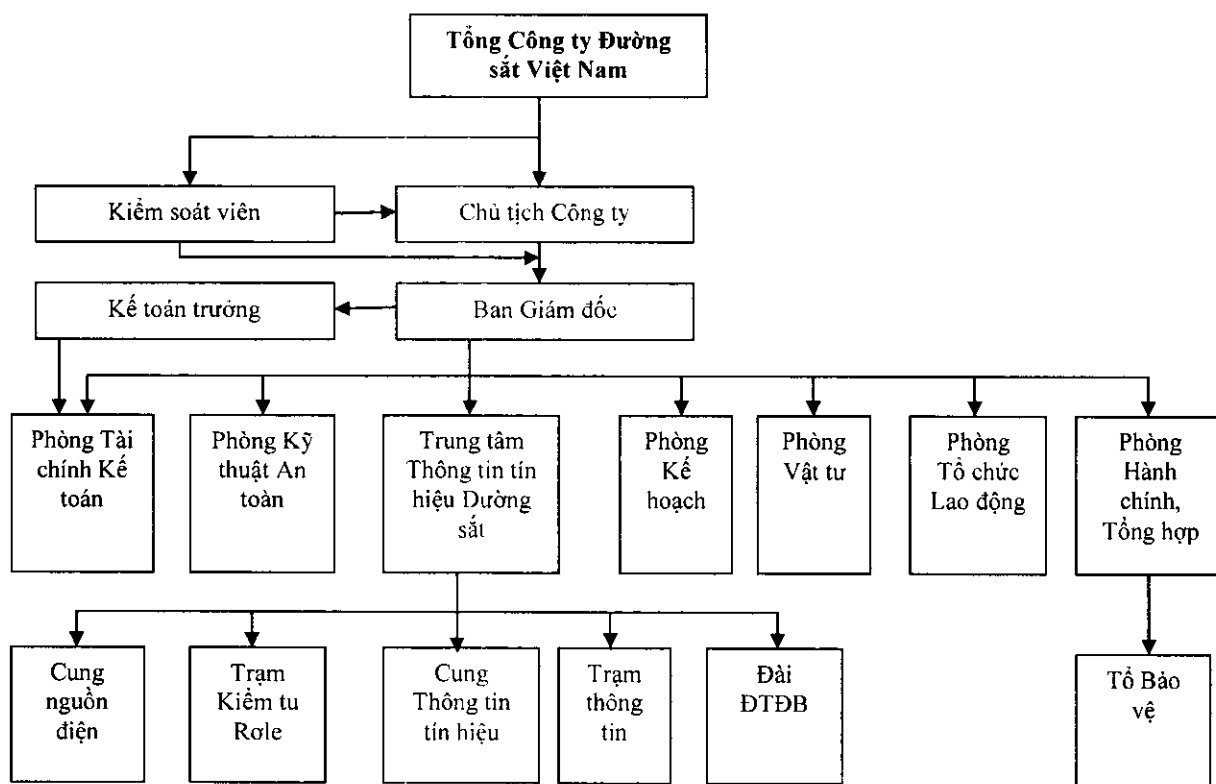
Tổng Công ty Đường sắt Việt Nam

Kiểm soát viên

Chủ tịch Công ty

Kế toán trưởng

Ban Giám đốc

Phòng Tài chính Kế toán

Phòng Kỹ thuật An toàn

Trung tâm Thông tin tín hiệu Đường sắt

Phòng Kế hoạch

Phòng Vật tư

Phòng Tổ chức Lao động

Phòng Hành chính, Tổng hợp

Cung nguồn điện

Trạm Kiểm tu Rơle

Cung Thông tin tín hiệu

Trạm thông tin

Đài ĐTĐB

Tổ Bảo vệ